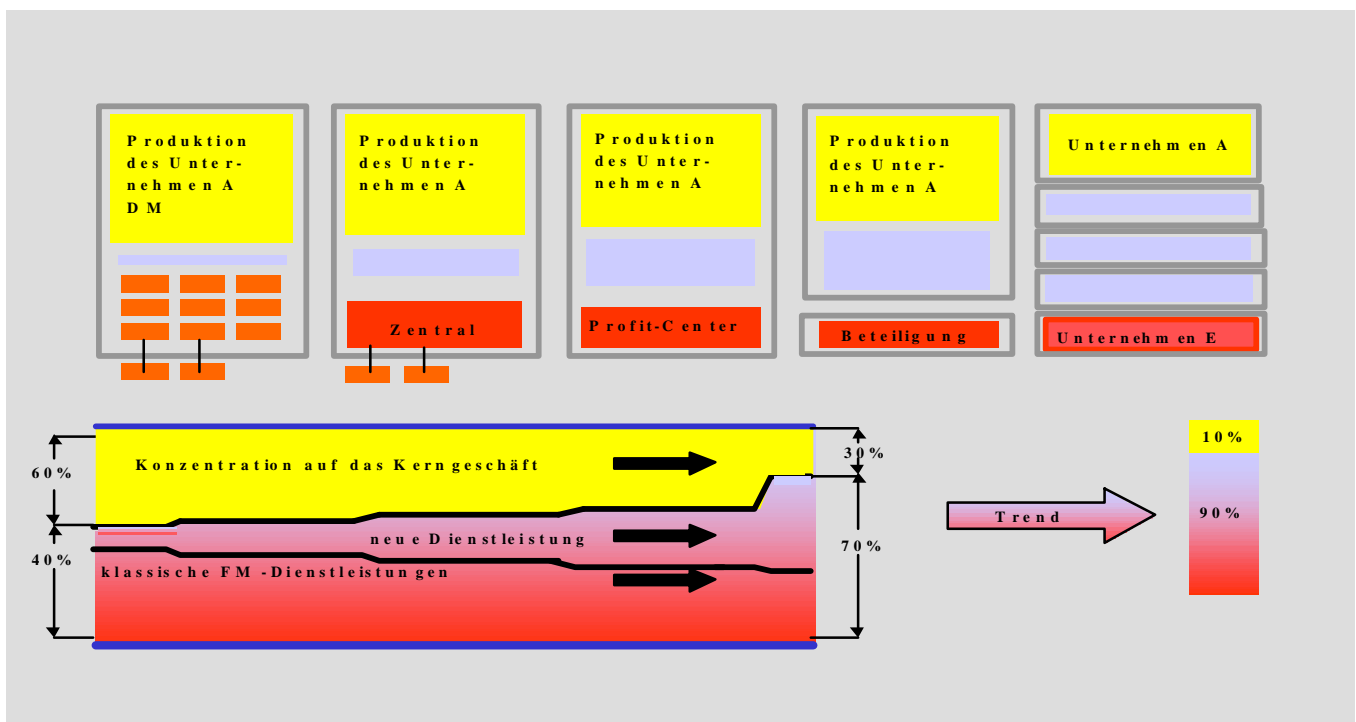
Produktion des Unternehmen A DM

Produktion des Unternehmen A

Zentral

Produktion des Unternehmen A

Profit-Center

Produktion des Unternehmen A

Beteiligung

Unternehmen A

Unternehmen E

60%

40%

Konzentration auf das Kerngeschäft

neue Dienstleistung

klassische FM-Dienstleistungen

30%

70%

Trend

10%

90%